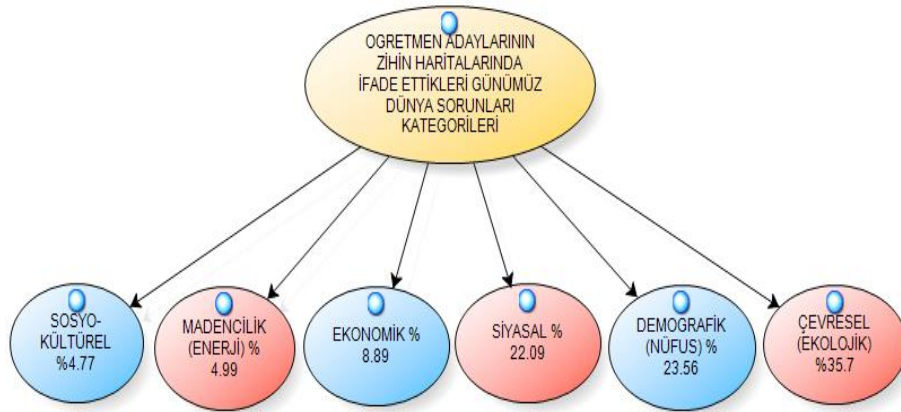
OGRETMEN ADAYLARININ ZİHİN HARİTALARINDA İFADE ETTİKLERİ GÜNÜMÜZ DÜNYA SORUNLARI KATEGORİLERİ

SOSYO-KÜLTÜREL %4.77

MADENCİLİK (ENERJİ) % 4.99

EKONOMİK % 8.89

SİYASAL % 22.09

DEMOGRAFİK (NÜFUS) % 23.56

ÇEVRESEL (EKOLOJİK) %35.7